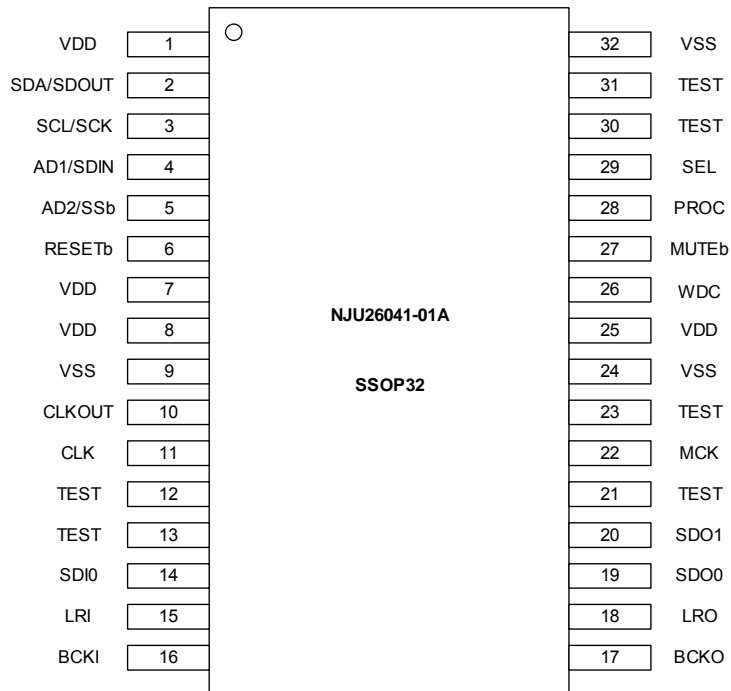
VDD 1
SDA/SDOUT 2
SCL/SCK 3
AD1/SDIN 4
AD2/SSb 5
RESETb 6
VDD 7
VDD 8
VSS 9
CLKOUT 10
CLK 11
TEST 12
TEST 13
SDI0 14
LRI 15
BCKI 16

NJU26041-01A

SSOP32

32 VSS
31 TEST
30 TEST
29 SEL
28 PROC
27 MUTEb
26 WDC
25 VDD
24 VSS
23 TEST
22 MCK
21 TEST
20 SDO1
19 SDO0
18 LRO
17 BCKO